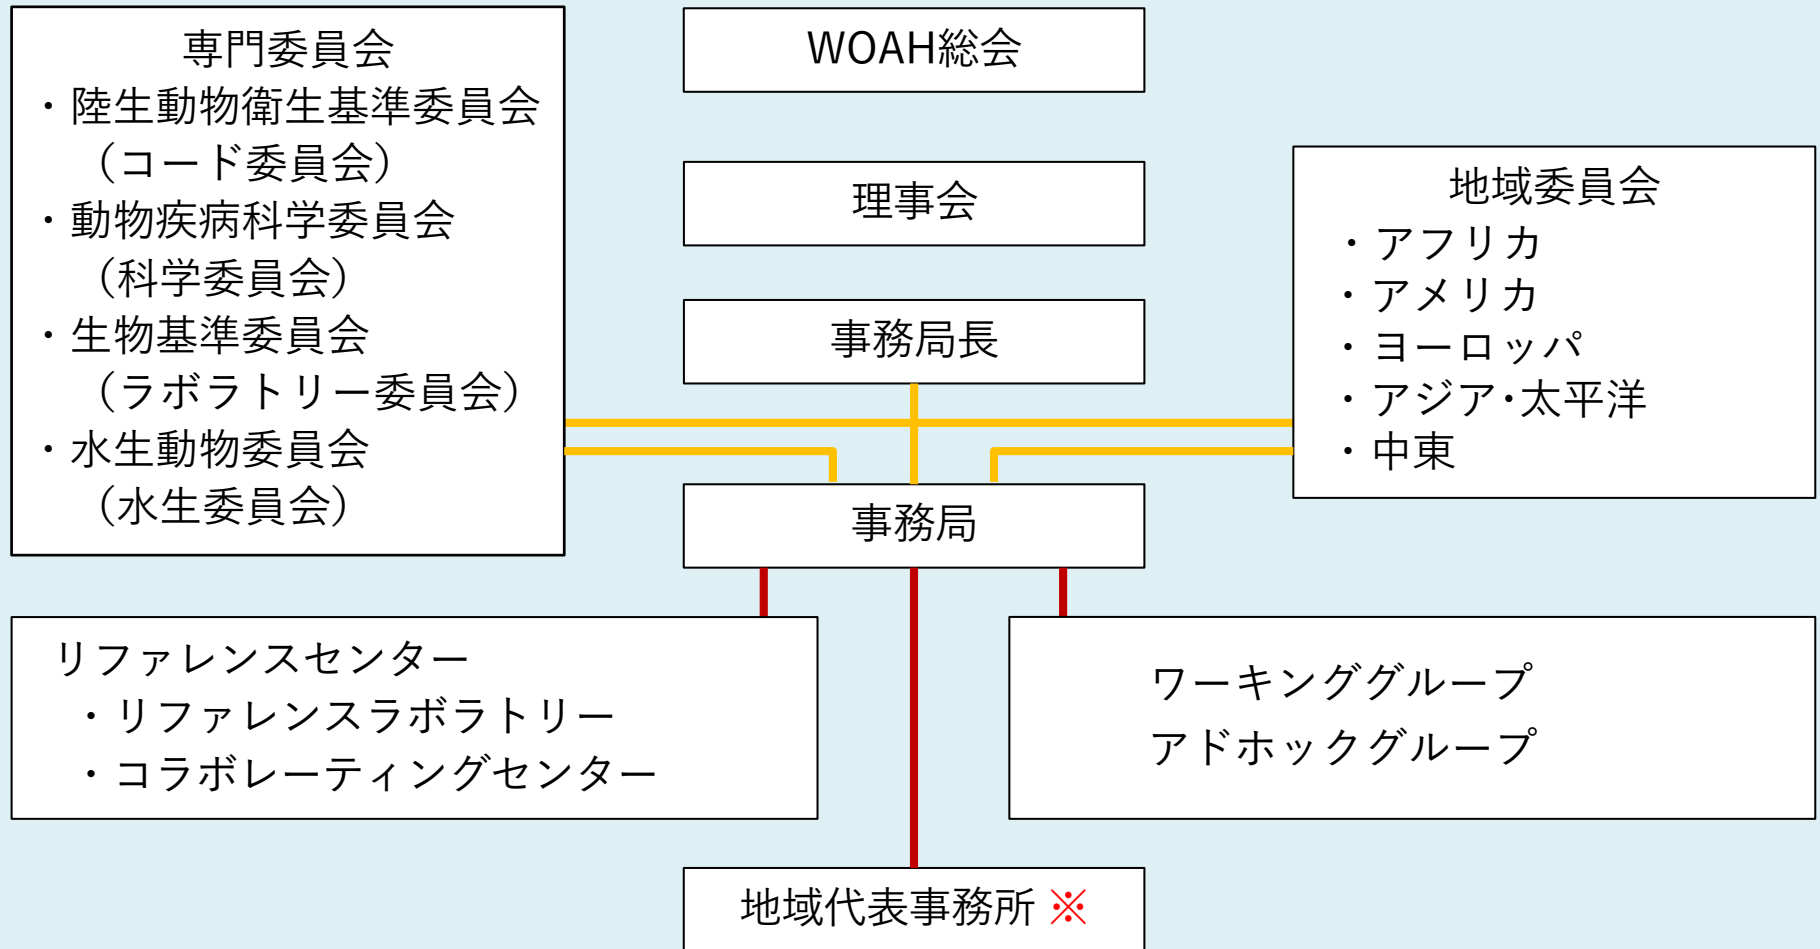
専門委員会
・陸生動物衛生基準委員会
（コード委員会）
・動物疾病科学委員会
（科学委員会）
・生物基準委員会
（ラボラトリー委員会）
・水生動物委員会
（水生委員会）

WOAH総会

理事会

事務局長

地域委員会
・アフリカ
・アメリカ
・ヨーロッパ
・アジア・太平洋
・中東

事務局

リファレンスセンター
・リファレンスラボラトリー
・コラボレーティングセンター

ワーキンググループ
アドホックグループ

地域代表事務所 ※